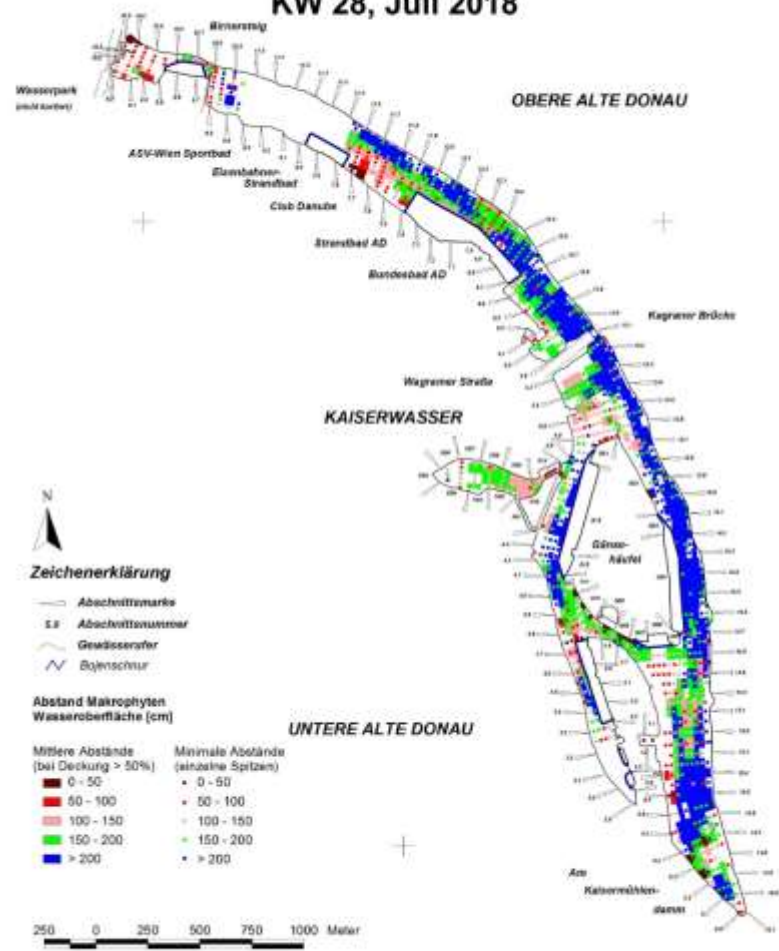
KW 28, Juli 2018

Birnersteig

Wasserpark (nicht kartiert)

OBERE ALTE DONAU

ASV-Wien Sportbad

Eisenbahner-Strandbad

Club Danube

Strandbad AD

Bundesbad AD

Kagraner Brücke

Wagramer Straße

KAISERWASSER

Gänse-häufel

N

Zeichenerklärung

Abschnittsmarke

5.8 Abschnittsnummer

Gewässerufer

Bojenschnur

Abstand Makrophyten Wasseroberfläche [cm]

UNTERE ALTE DONAU

Mittlere Abstände (bei Deckung > 50%)

0 - 50
50 - 100
100 - 150
150 - 200
> 200

Minimale Abstände (einzelne Spitzen)

0 - 50
50 - 100
100 - 150
150 - 200
> 200

Am Kaisermühlen-damm

250 0 250 500 750 1000 Meter